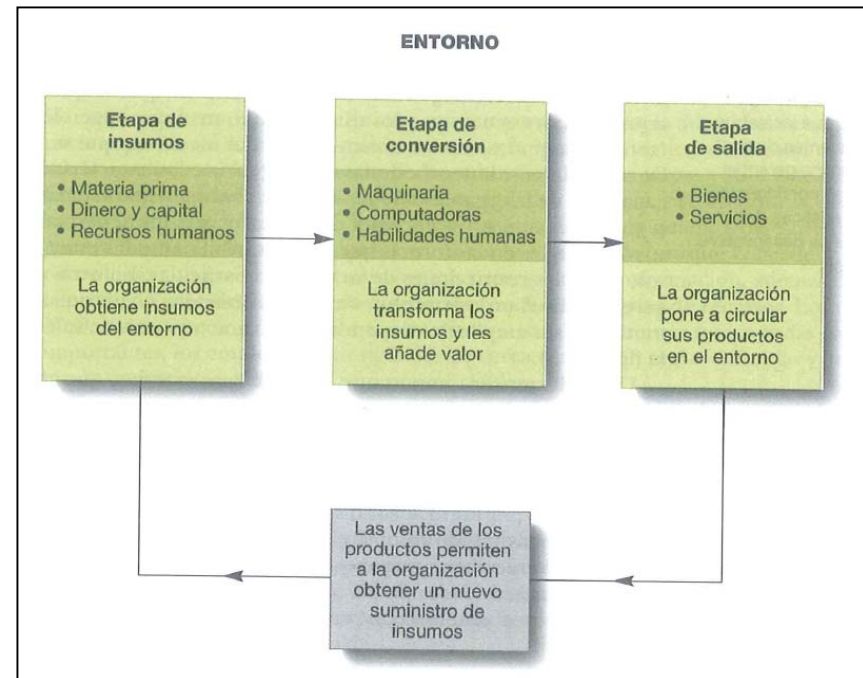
ENTORNO

Etapa de insumos

• Materia prima
• Dinero y capital
• Recursos humanos

La organización obtiene insumos del entorno

Etapa de conversión

• Maquinaria
• Computadoras
• Habilidades humanas

La organización transforma los insumos y les añade valor

Etapa de salida

• Bienes
• Servicios

La organización pone a circular sus productos en el entorno

Las ventas de los productos permiten a la organización obtener un nuevo suministro de insumos